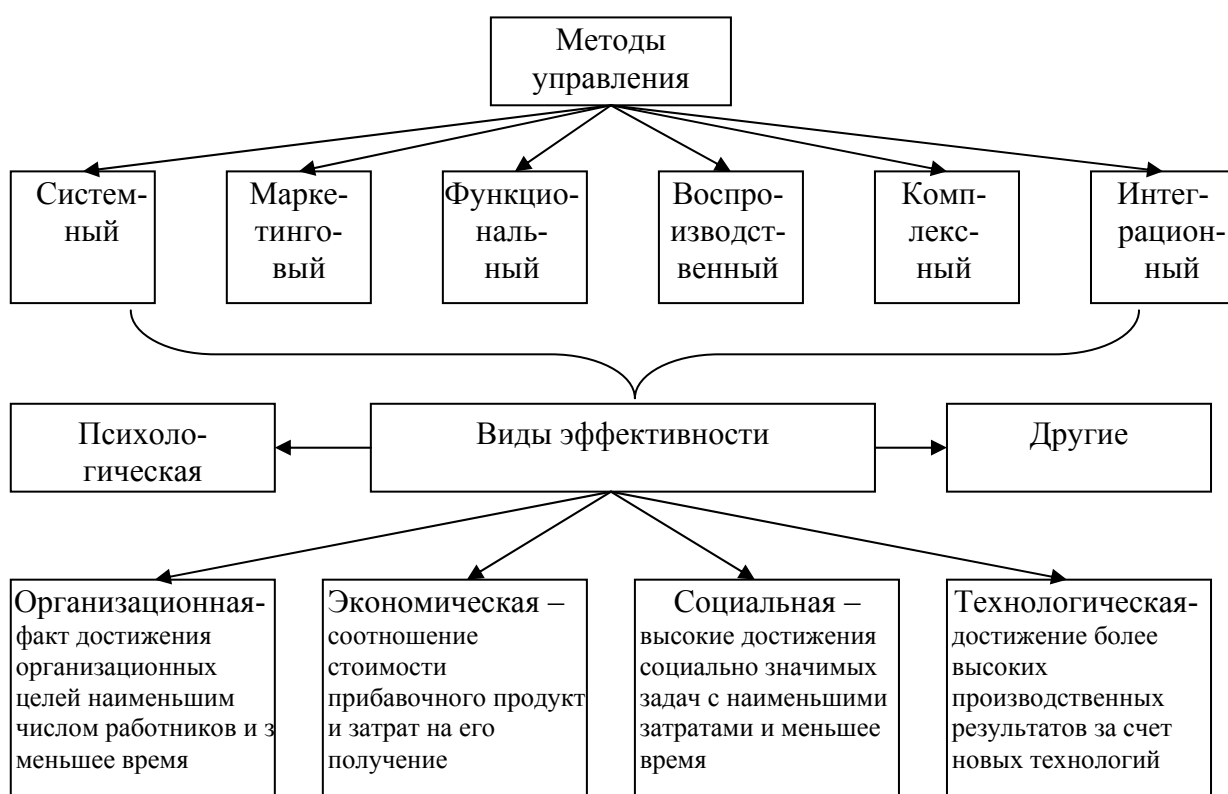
Методы управления

Системный

Маркетинговый

Функциональный

Воспроизводственный

Комплексный

Интеграционный

Психологическая

Виды эффективности

Другие

Организационная-факт достижения организационных целей наименьшим числом работников и з меньшее время

Экономическая – соотношение стоимости прибавочного продукт и затрат на его получение

Социальная – высокие достижения социально значимых задач с наименьшими затратами и меньшее время

Технологическая-достижение более высоких производственных результатов за счет новых технологий